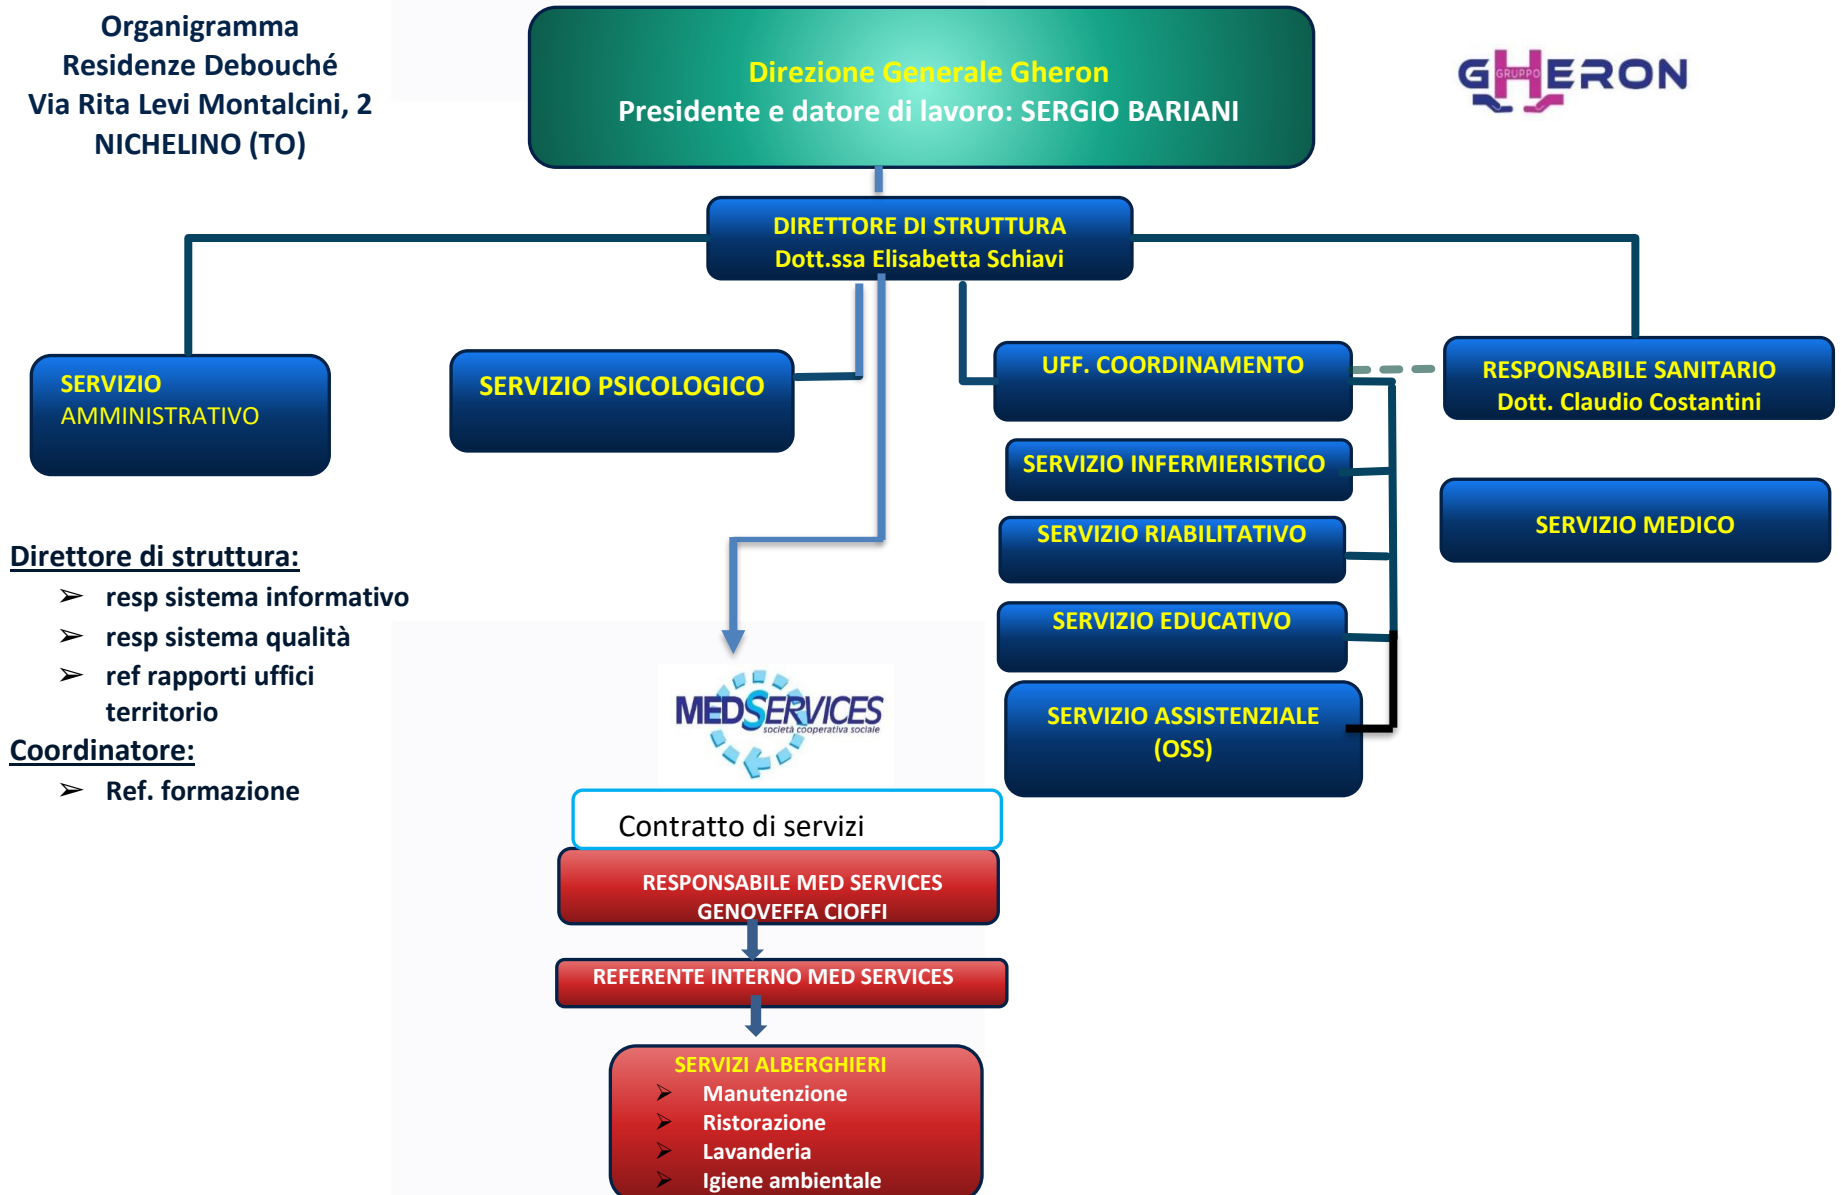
Organigramma
Residenze Debouché
Via Rita Levi Montalcini, 2
NICHELINO (TO)

Direzione Generale Gheron
Presidente e datore di lavoro: SERGIO BARIANI

GRUPPO GHERON

DIRETTORE DI STRUTTURA
Dott.ssa Elisabetta Schiavi

SERVIZIO AMMINISTRATIVO

SERVIZIO PSICOLOGICO

UFF. COORDINAMENTO

RESPONSABILE SANITARIO
Dott. Claudio Costantini

SERVIZIO INFERMIERISTICO

SERVIZIO RIABILITATIVO

SERVIZIO MEDICO

SERVIZIO EDUCATIVO

SERVIZIO ASSISTENZIALE (OSS)

Direttore di struttura:
➢ resp sistema informativo
➢ resp sistema qualità
➢ ref rapporti uffici territorio
Coordinatore:
➢ Ref. formazione

MEDSERVICES
società cooperativa sociale

Contratto di servizi

RESPONSABILE MED SERVICES
GENOVEFFA CIOFFI

REFERENTE INTERNO MED SERVICES

SERVIZI ALBERGHIERI
➢ Manutenzione
➢ Ristorazione
➢ Lavanderia
➢ Igiene ambientale